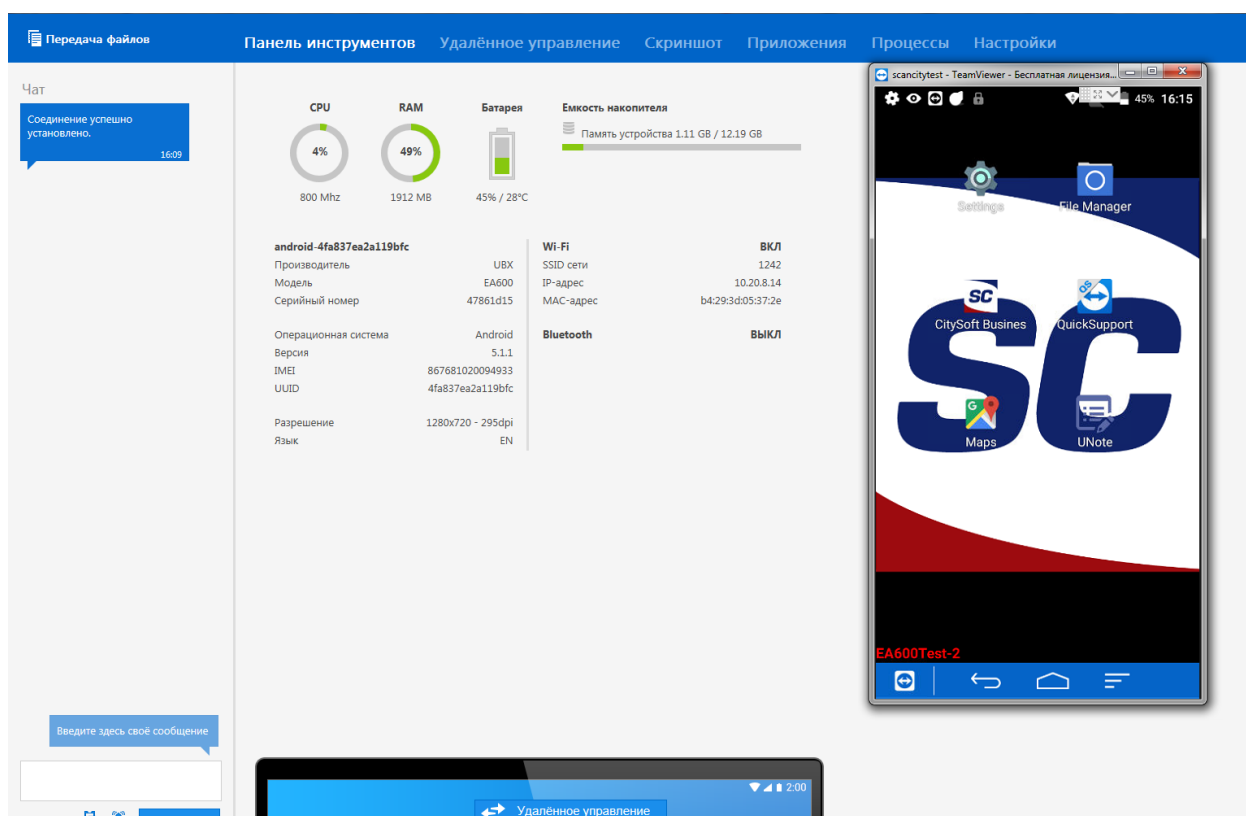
Передача файлов

Панель инструментов Удалённое управление Скриншот Приложения Процессы Настройки

Чат

Соединение успешно установлено.
16:09

CPU
4%
800 Mhz

RAM
49%
1912 MB

Батарея
45% / 28°C

Емкость накопителя
Память устройства 1.11 GB / 12.19 GB

| android-4fa837ea2a119bfc | |
|---|---|
| Производитель | UBX |
| Модель | EA600 |
| Серийный номер | 47861d15 |
| Операционная система | Android |
| Версия | 5.1.1 |
| IMEI | 867681020094933 |
| UUID | 4fa837ea2a119bfc |
| Разрешение | 1280x720 - 295dpi |
| Язык | EN |

| Wi-Fi | ВКЛ |
|---|---|
| SSID сети | 1242 |
| IP-адрес | 10.20.8.14 |
| MAC-адрес | b4:29:3d:05:37:2e |
| Bluetooth | ВЫКЛ |

scancitytest - TeamViewer - Бесплатная лицензия...

45% 16:15

Settings
File Manager
CitySoft Busines
QuickSupport
Maps
UNote
SC
SC

EA600Test-2

Введите здесь своё сообщение

2:00
Удалённое управление